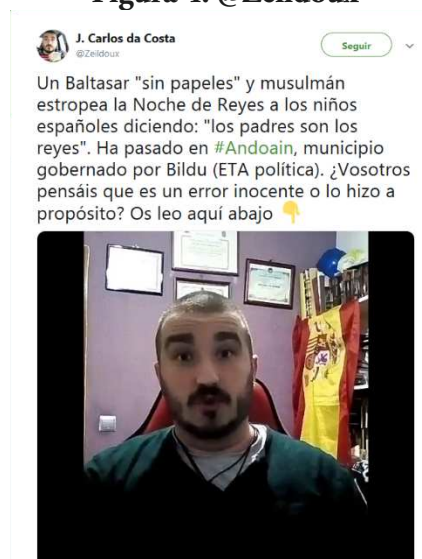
Figura 1. @Zeildoux

J. Carlos da Costa
@Zeildoux

Seguir

Un Baltasar "sin papeles" y musulmán estropea la Noche de Reyes a los niños españoles diciendo: "los padres son los reyes". Ha pasado en #Andoain, municipio gobernado por Bildu (ETA política). ¿Vosotros pensáis que es un error inocente o lo hizo a propósito? Os leo aquí abajo 👇